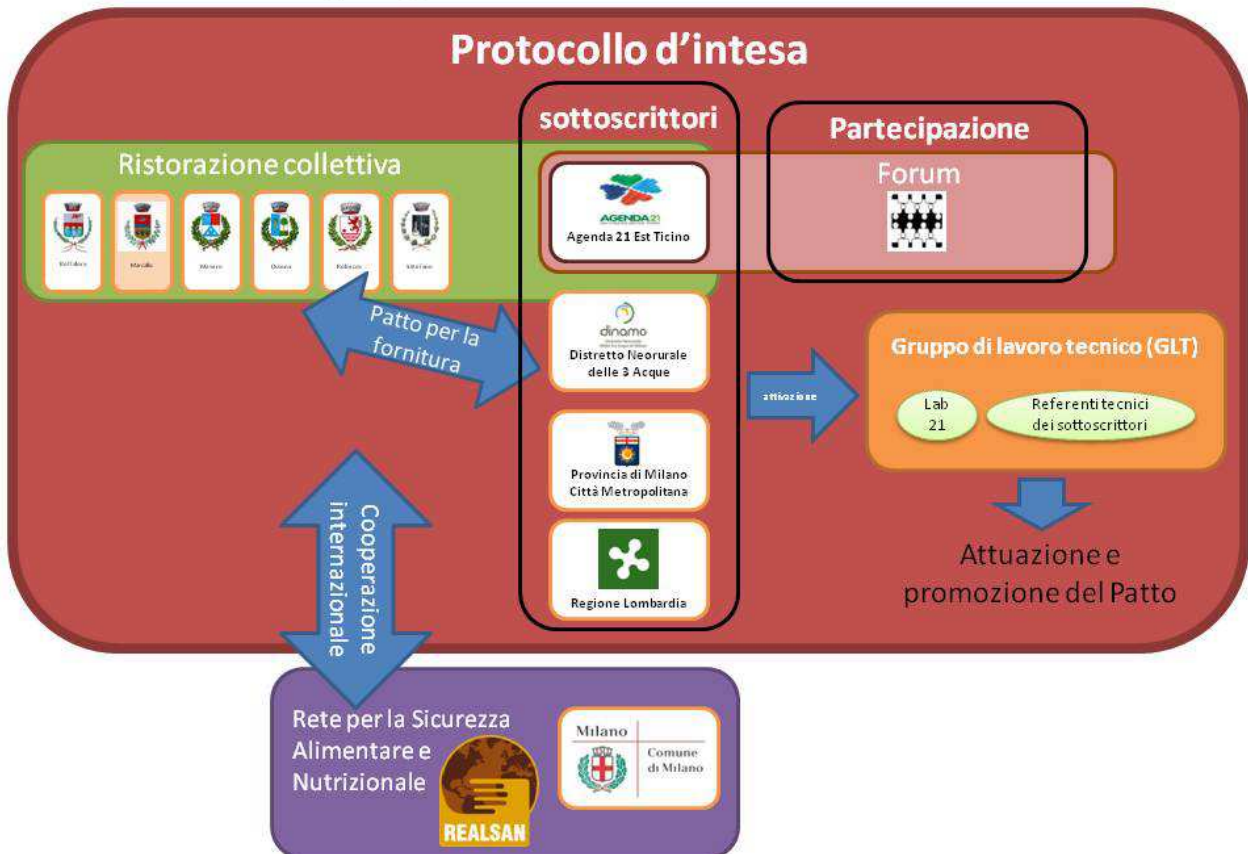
Protocollo d'intesa

Ristorazione collettiva

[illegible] Marcallo Mesero Ossona Robecco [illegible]

sottoscrittori

AGENDA 21
Agenda 21 Est Ticino

dinamo
Distretto Neorurale delle 3 Acque

Provincia di Milano Città Metropolitana

Regione Lombardia

Partecipazione

Forum

Patto per la fornitura

attuazione

Gruppo di lavoro tecnico (GLT)

Lab 21

Referenti tecnici dei sottoscrittori

Attuazione e promozione del Patto

Cooperazione internazionale

Rete per la Sicurezza Alimentare e Nutrizionale

REALSAN

Milano
Comune di Milano